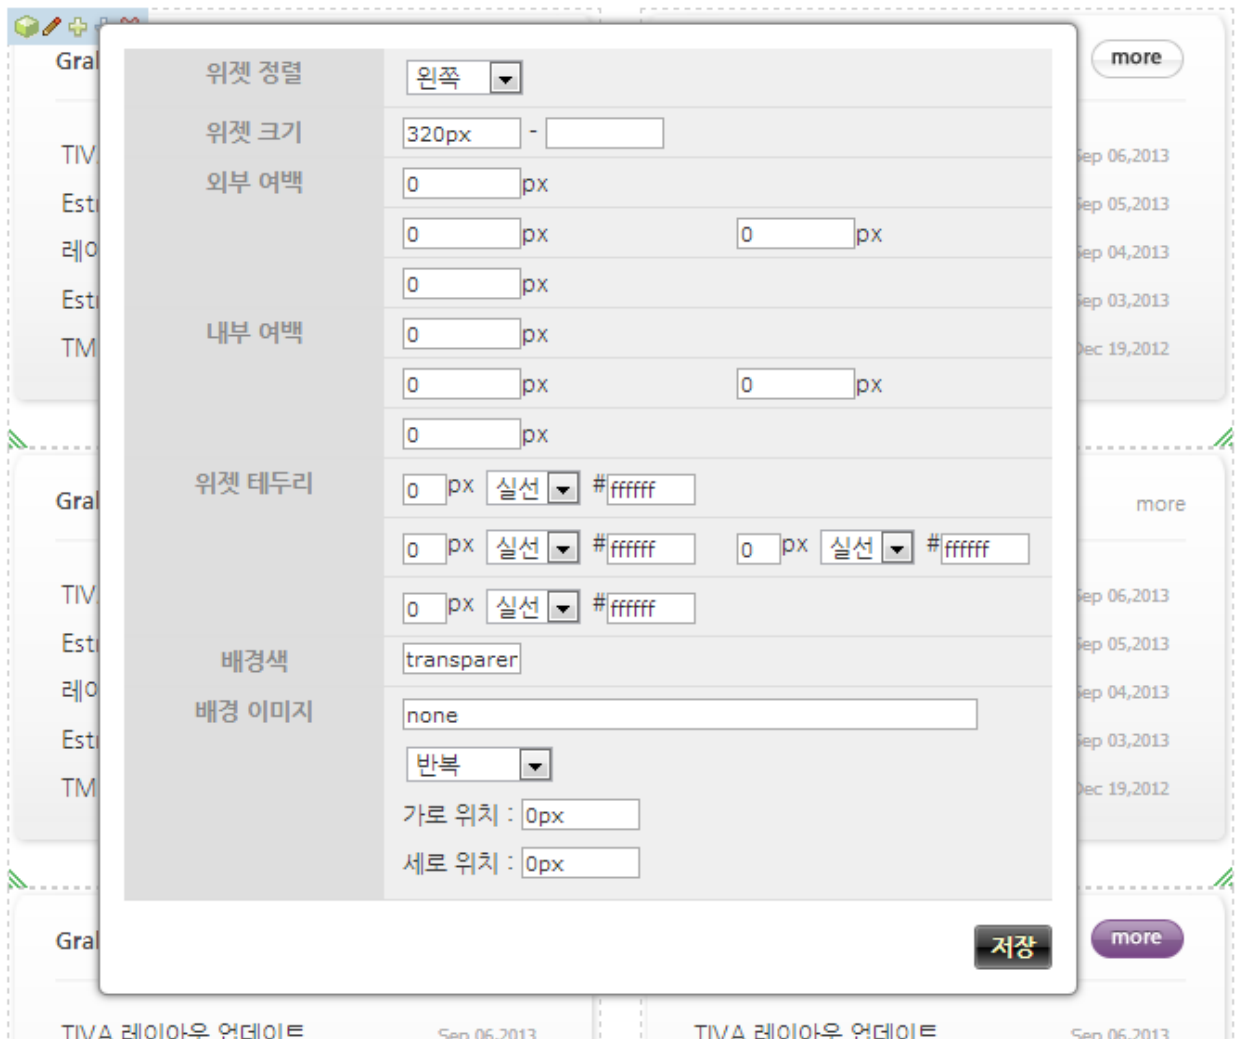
Gra

TIV
Est
레이
Est
TM

Gra

TIV
Est
레이
Est
TM

Gra

TIVA 레이아웃 업데이트 Sep 06,2013

more

Sep 06,2013
Sep 05,2013
Sep 04,2013
Sep 03,2013
Dec 19,2012

more

Sep 06,2013
Sep 05,2013
Sep 04,2013
Sep 03,2013
Dec 19,2012

more

TIVA 레이아웃 업데이트 Sep 06,2013

| | |
|---|---|
| 위젯 정렬 | 왼쪽 |
| 위젯 크기 | 320px - |
| 외부 여백 | 0 px |
| | 0 px 0 px |
| | 0 px |
| 내부 여백 | 0 px |
| | 0 px 0 px |
| | 0 px |
| 위젯 테두리 | 0 px 실선 #ffffff |
| | 0 px 실선 #ffffff 0 px 실선 #ffffff |
| | 0 px 실선 #ffffff |
| 배경색 | transparer |
| 배경 이미지 | none |
| | 반복 |
| | 가로 위치 : 0px |
| | 세로 위치 : 0px |

저장